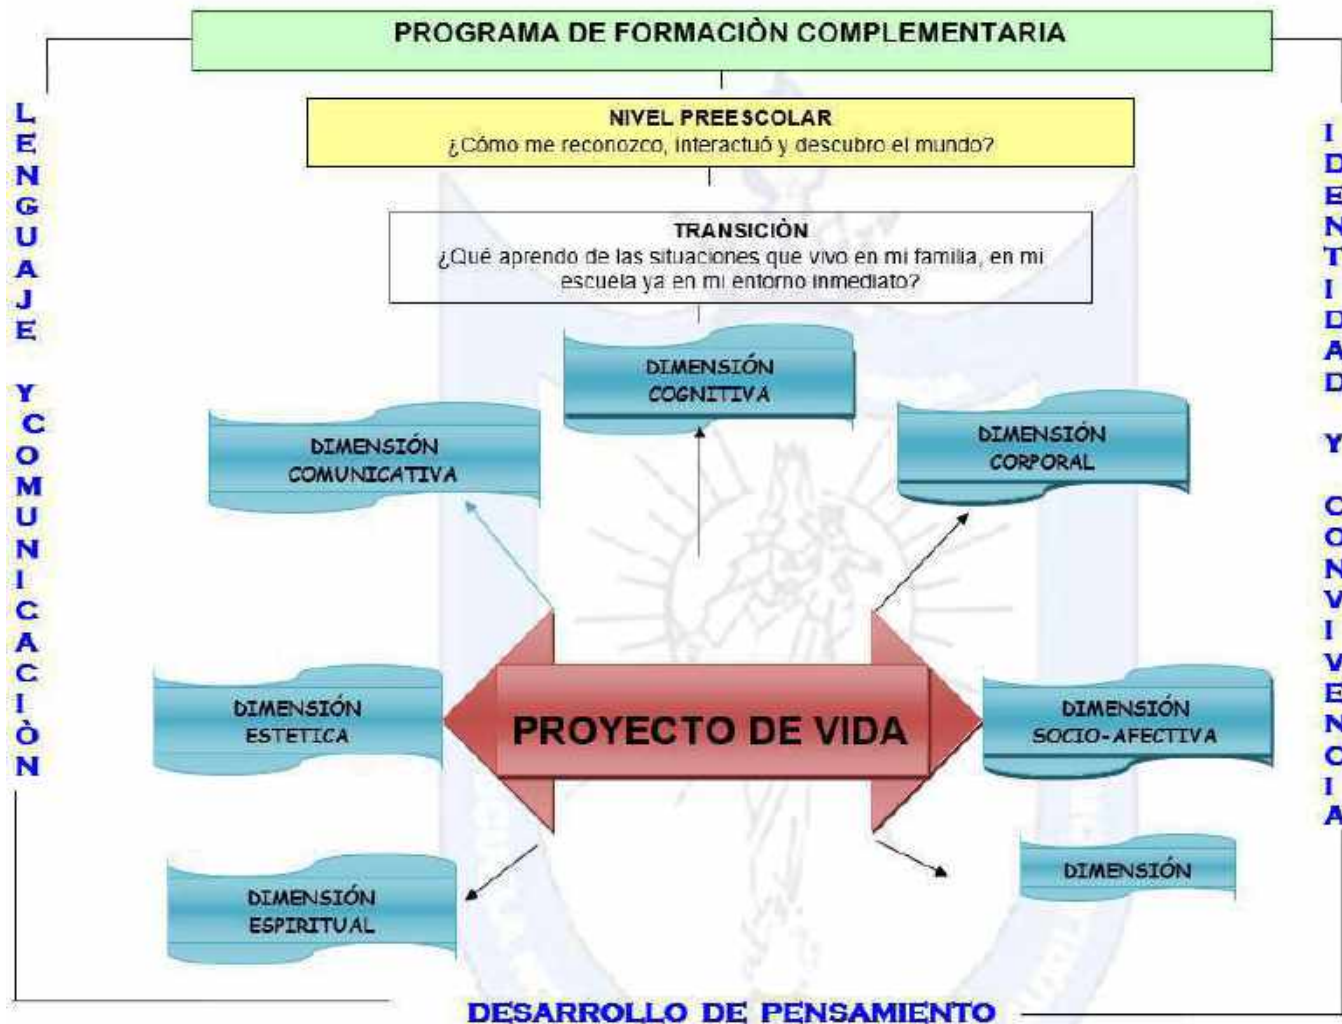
PROGRAMA DE FORMACIÒN COMPLEMENTARIA

NIVEL PREESCOLAR
¿Cómo me reconozco, interactuó y descubro el mundo?

TRANSICIÒN
¿Qué aprendo de las situaciones que vivo en mi familia, en mi escuela ya en mi entorno inmediato?

LENGUAJE Y COMUNICACIÒN

IDENTIDAD Y CONVIVENCIA

DIMENSIÓN COGNITIVA

DIMENSIÓN COMUNICATIVA

DIMENSIÓN CORPORAL

DIMENSIÓN ESTETICA

PROYECTO DE VIDA

DIMENSIÓN SOCIO-AFECTIVA

DIMENSIÓN ESPIRITUAL

DIMENSIÓN

DESARROLLO DE PENSAMIENTO